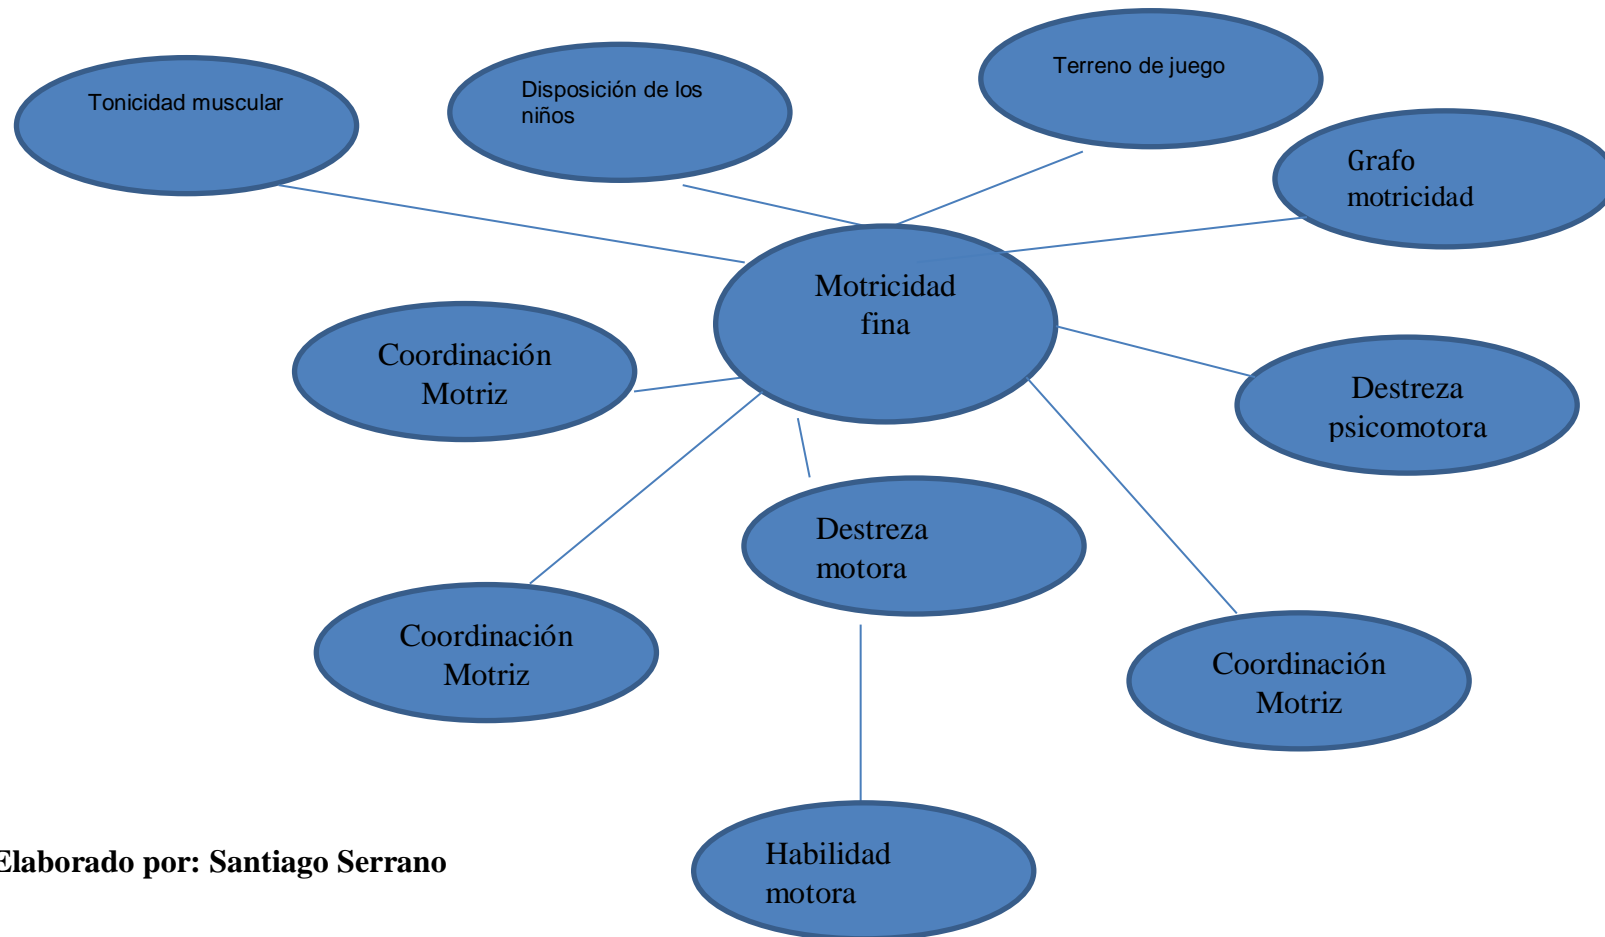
Tonicidad muscular

Disposición de los niños

Terreno de juego

Grafo motricidad

Motricidad fina

Coordinación Motriz

Destreza psicomotora

Destreza motora

Coordinación Motriz

Coordinación Motriz

Habilidad motora

Elaborado por: Santiago Serrano